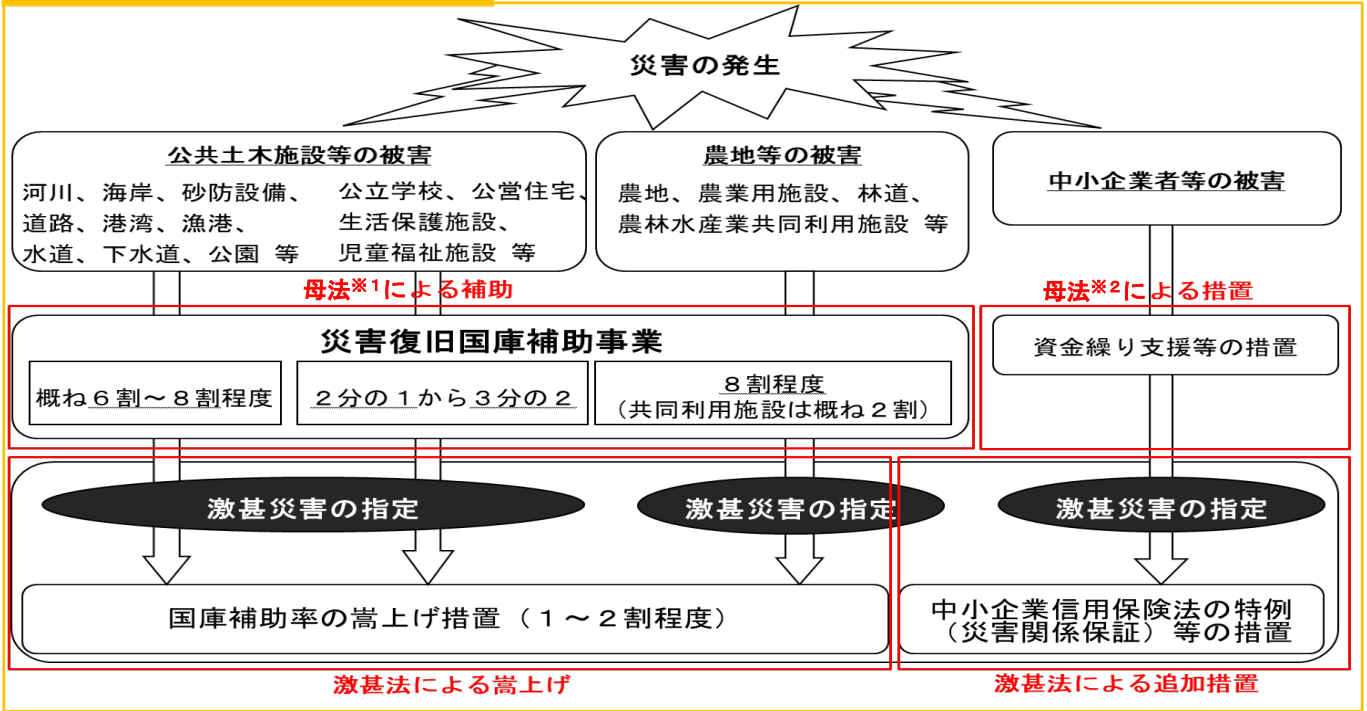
災害の発生

公共土木施設等の被害
河川、海岸、砂防設備、道路、港湾、漁港、水道、下水道、公園 等
公立学校、公営住宅、生活保護施設、児童福祉施設 等

農地等の被害
農地、農業用施設、林道、農林水産業共同利用施設 等

中小企業者等の被害

母法※1による補助

母法※2による措置

災害復旧国庫補助事業

概ね６割～８割程度

２分の１から３分の２

８割程度
（共同利用施設は概ね２割）

資金繰り支援等の措置

激甚災害の指定

激甚災害の指定

激甚災害の指定

国庫補助率の嵩上げ措置（１～２割程度）

中小企業信用保険法の特例（災害関係保証）等の措置

激甚法による嵩上げ

激甚法による追加措置